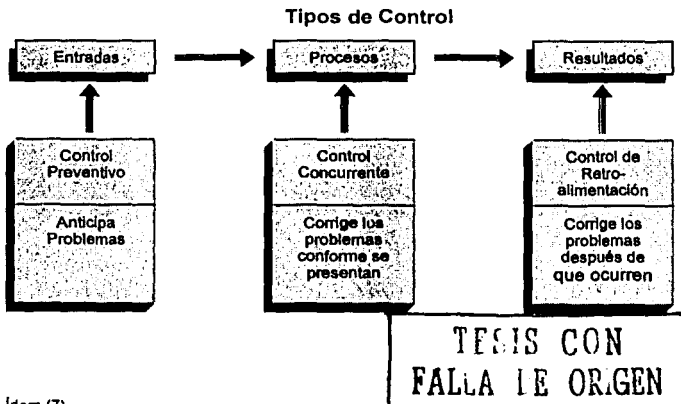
Tipos de Control

Entradas

Procesos

Resultados

Control Preventivo

Anticipa Problemas

Control Concurrente

Corrige los problemas conforme se presentan

Control de Retroalimentación

Corrige los problemas después de que ocurren

TESIS CON
FALLA DE ORIGEN

Idem (7)